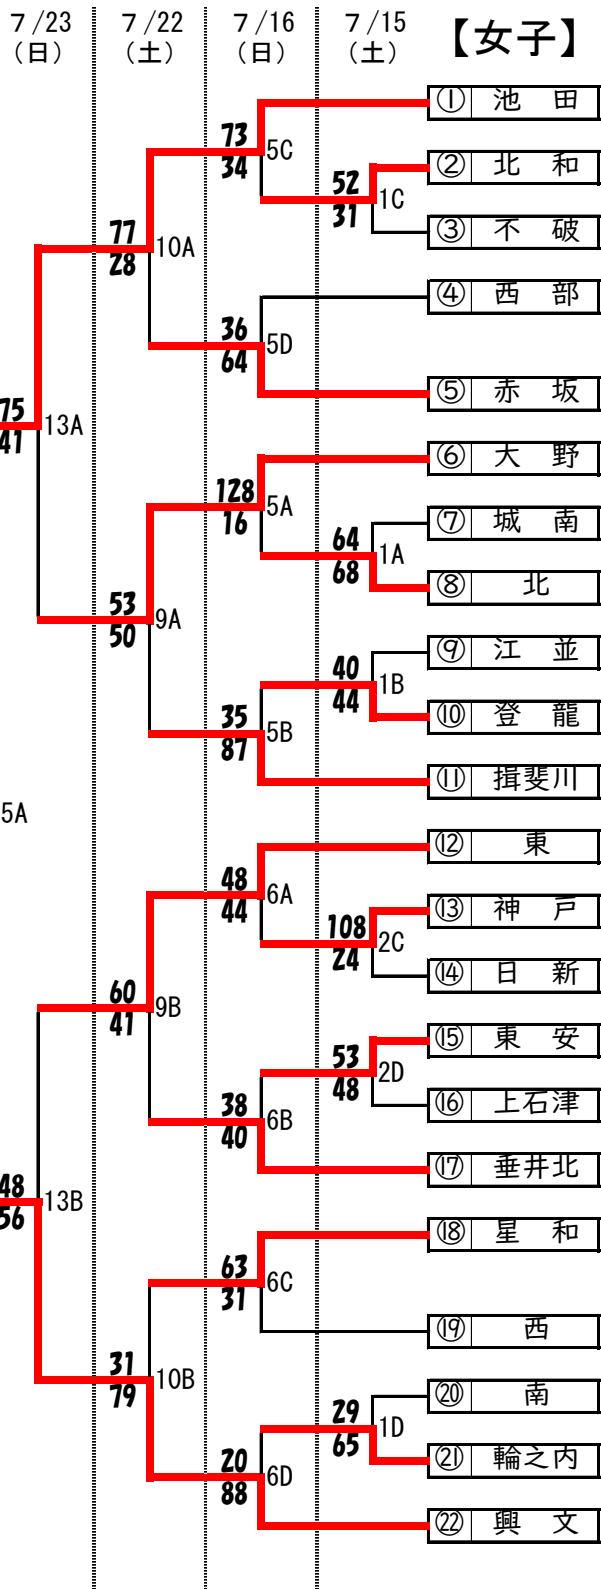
7/23 (日)
7/22 (土)
7/16 (日)
7/15 (土)
【女子】

①池田
②北和
③不破
④西部
⑤赤坂
⑥大野
⑦城南
⑧北
⑨江並
⑩登龍
⑪揖斐川
⑫東
⑬神戸
⑭日新
⑮東安
⑯上石津
⑰垂井北
⑱星和
⑲西
⑳南
㉑輪之内
㉒興文

52
31
1C

73
34
5C

36
64
5D

77
28
10A

64
68
1A

128
16
5A

40
44
1B

35
87
5B

53
50
9A

75
41
13A

5A

108
24
2C

48
44
6A

53
48
2D

38
40
6B

60
41
9B

63
31
6C

29
65
1D

20
88
6D

31
79
10B

48
56
13B